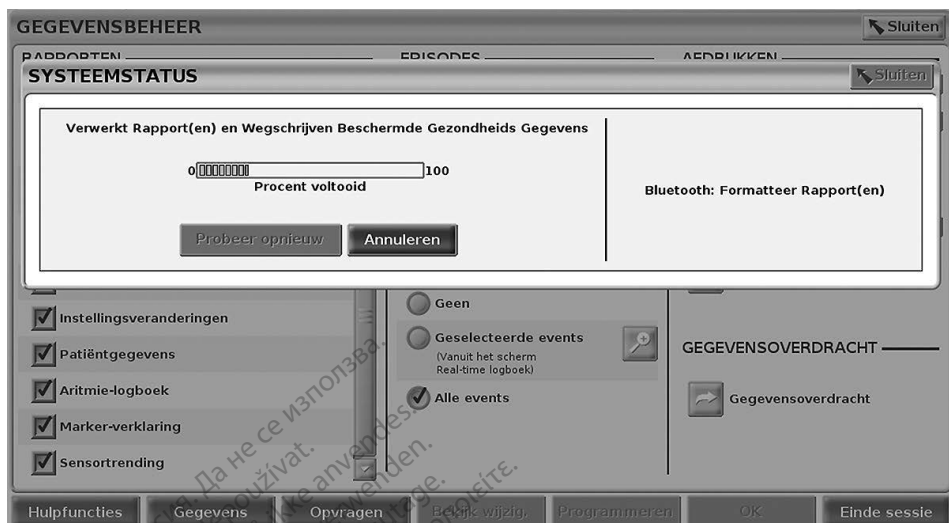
GEGEVENSBEHEER
Sluiten
RAPPORTEN
EPISODES
AFDRUKKEN
SYSTEEMSTATUS
Sluiten
Verwerkt Rapport(en) en Wegschrijven Beschermde Gezondheids Gegevens
0
100
Procent voltooid
Probeer opnieuw
Annuleren
Bluetooth: Formatteer Rapport(en)
Instellingsveranderingen
Patiëntgegevens
Aritmie-logboek
Marker-verklaring
Sensortrending
Geen
Geselecteerde events
(Vanuit het scherm Real-time logboek)
Alle events
GEGEVENSOVERDRACHT
Gegevensoverdracht
Да не се използва.
nepoužívat.
Ikke anvendes.
Nicht verwenden.
Μην τη χρησιμοποιείτε.
Hulpfuncties
Gegevens
Opvragen
Bekijk wijzig.
Programmeren
OK
Einde sessie